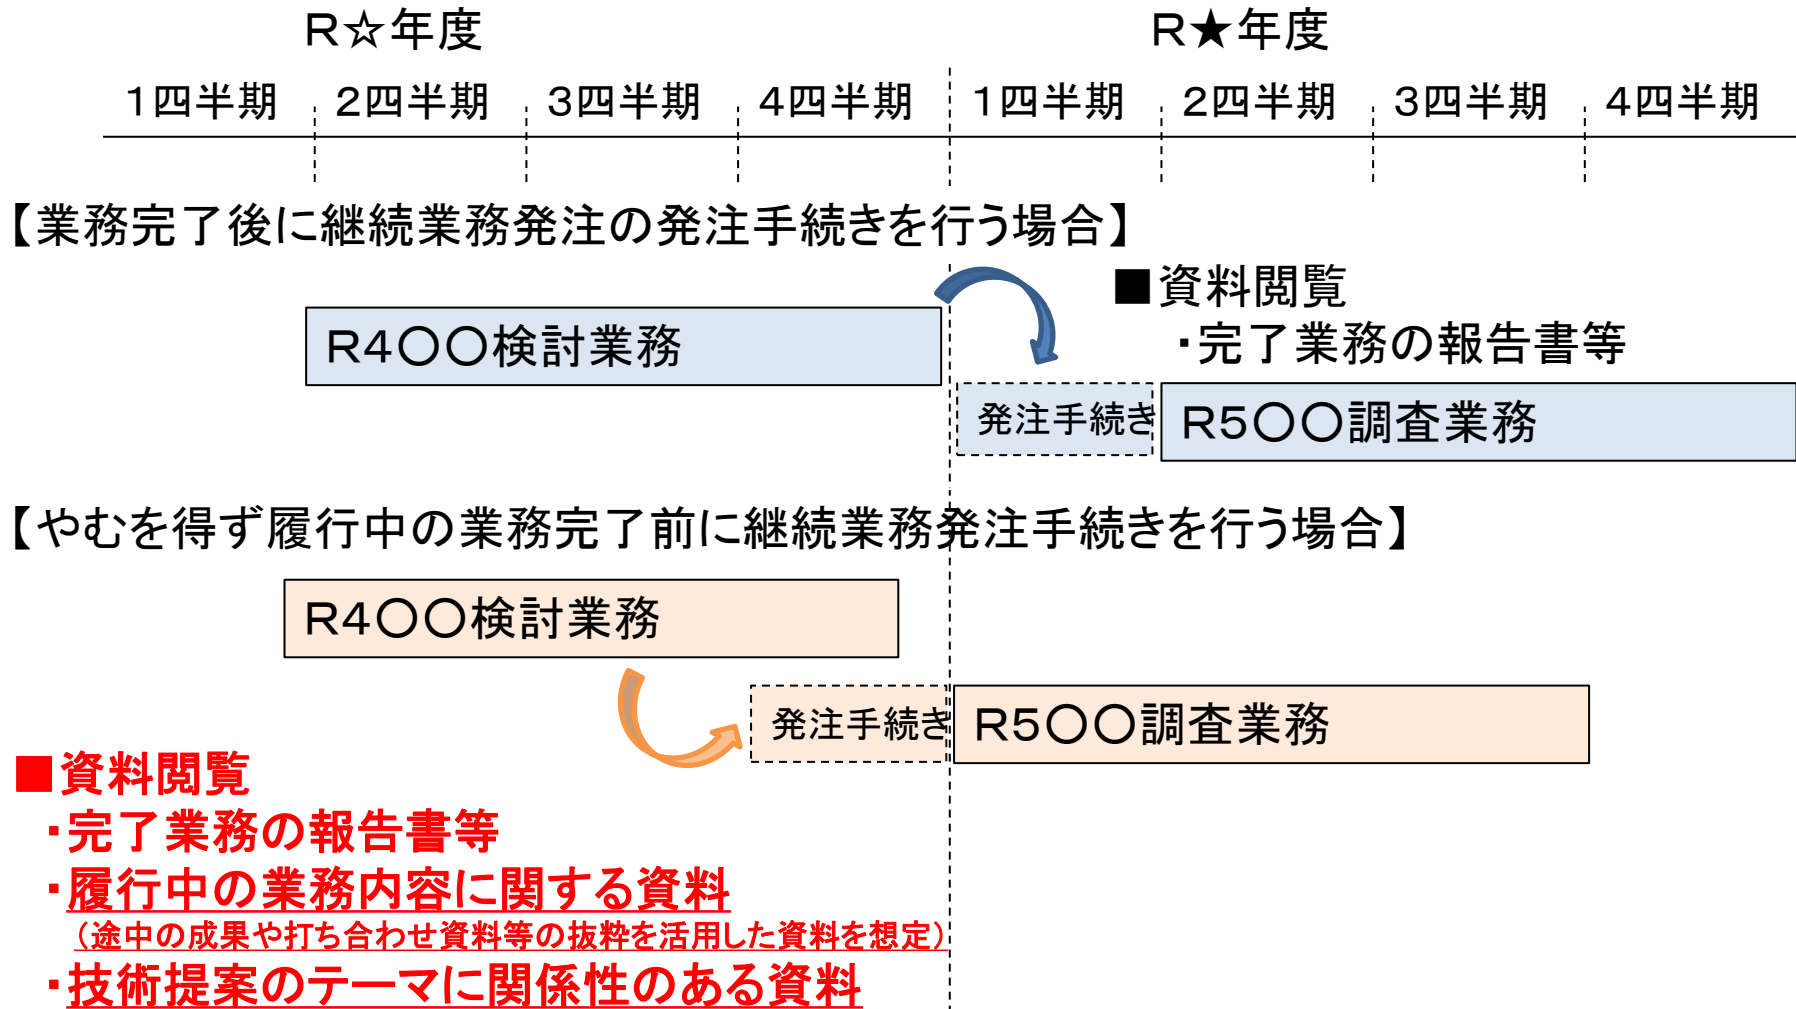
R☆年度

R★年度

1四半期 2四半期 3四半期 4四半期 1四半期 2四半期 3四半期 4四半期

【業務完了後に継続業務発注の発注手続きを行う場合】

■資料閲覧
・完了業務の報告書等

R4〇〇検討業務

発注手続き

R5〇〇調査業務

【やむを得ず履行中の業務完了前に継続業務発注手続きを行う場合】

R4〇〇検討業務

発注手続き

R5〇〇調査業務

■資料閲覧
・完了業務の報告書等
・履行中の業務内容に関する資料
（途中の成果や打ち合わせ資料等の抜粋を活用した資料を想定）
・技術提案のテーマに関係性のある資料